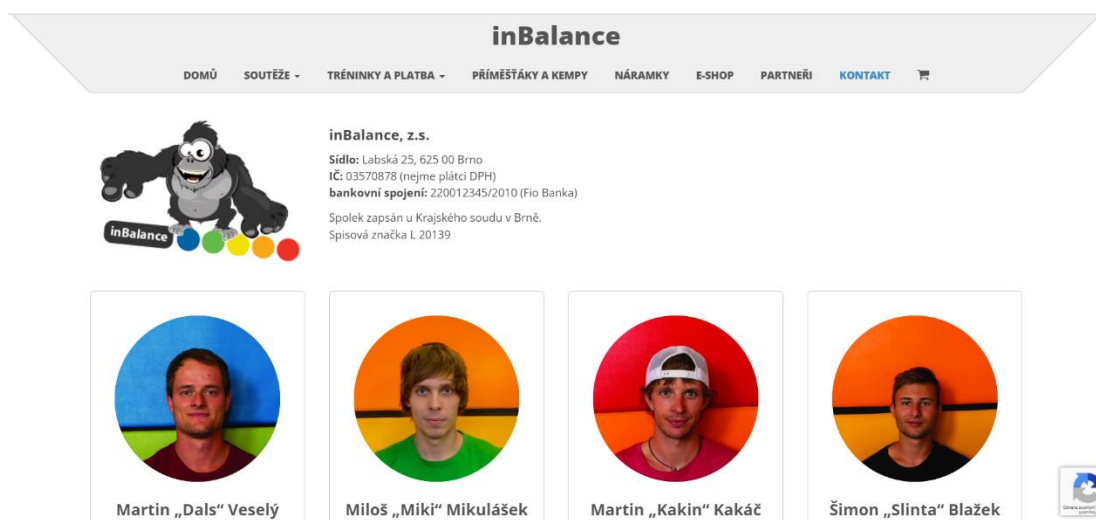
inBalance

DOMŮ SOUTĚŽE TRÉNINKY A PLATBA PŘÍMĚŠŤÁKY A KEMPY NÁRAMKY E-SHOP PARTNEŘI KONTAKT

inBalance

inBalance, z.s.

**Sídlo:** Labská 25, 625 00 Brno
**IČ:** 03570878 (nejme plátci DPH)
**bankovní spojení:** 220012345/2010 (Fio Banka)

Spolek zapsán u Krajského soudu v Brně.
Spisová značka L 20139

Martin „Dals" Veselý

Miloš „Miki" Mikulášek

Martin „Kakin" Kakáč

Šimon „Slinta" Blažek